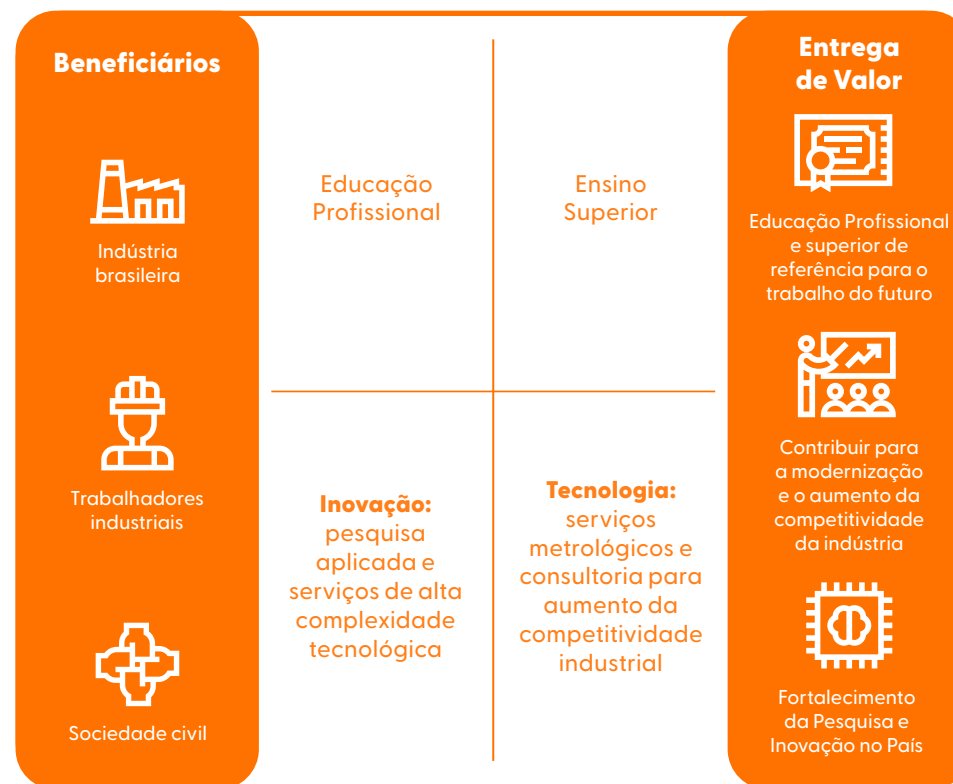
Beneficiários

Indústria brasileira

Trabalhadores industriais

Sociedade civil

Educação Profissional

Ensino Superior

Inovação: pesquisa aplicada e serviços de alta complexidade tecnológica

Tecnologia: serviços metrológicos e consultoria para aumento da competitividade industrial

Entrega de Valor

Educação Profissional e superior de referência para o trabalho do futuro

Contribuir para a modernização e o aumento da competitividade da indústria

Fortalecimento da Pesquisa e Inovação no País